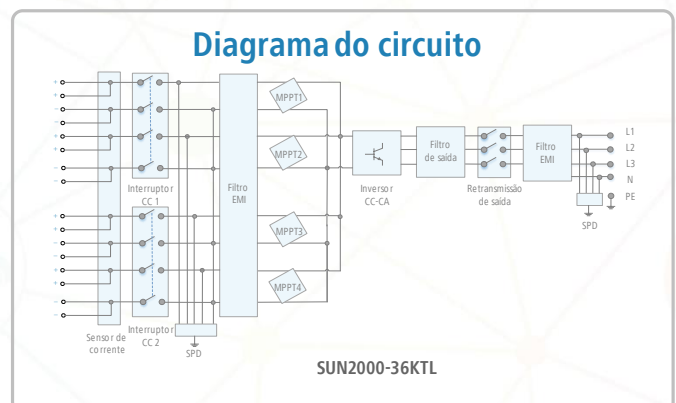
Diagrama do circuito

MPPT1
MPPT2
MPPT3
MPPT4

Interruptor CC 1
Interruptor CC 2
Sensor de corrente
SPD
Filtro EMI
Inversor CC-CA
Filtro de saída
Retransmissão de saída
Filtro EMI
SPD

L1
L2
L3
N
PE

SUN2000-36KTL